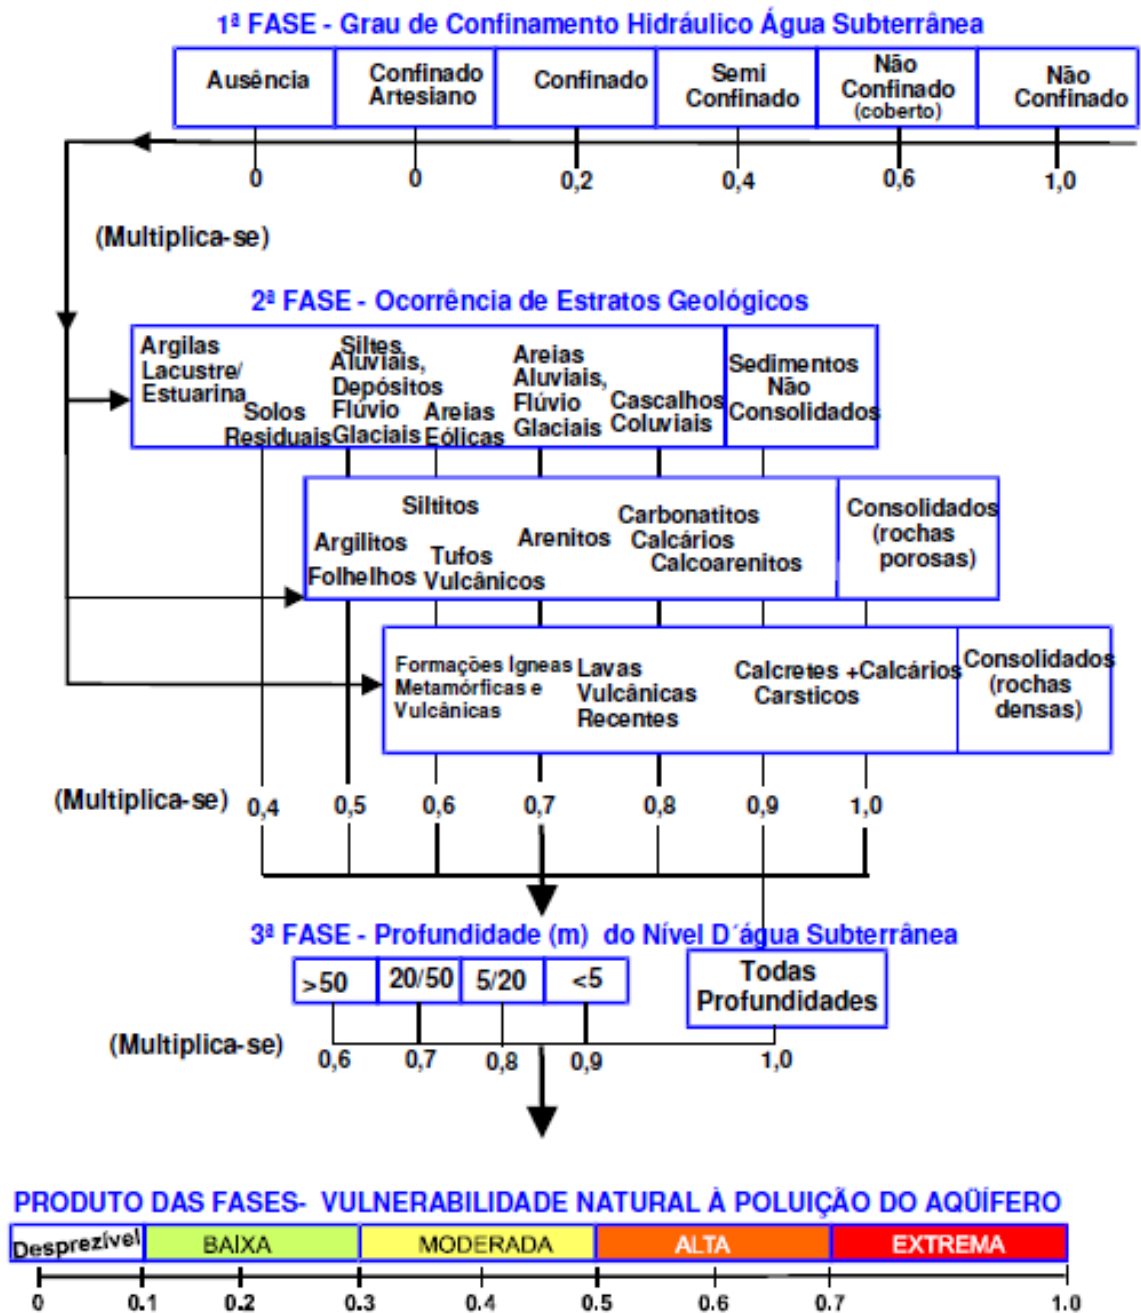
1ª FASE - Grau de Confinamento Hidráulico Água Subterrânea

Ausência | Confinado Artesiano | Confinado | Semi Confinado | Não Confinado (coberto) | Não Confinado

0 0 0,2 0,4 0,6 1,0

(Multiplica-se)

2ª FASE - Ocorrência de Estratos Geológicos

Argilas Lacustre/ Estuarina
Solos Residuais
Siltes Aluviais, Depósitos Flúvio Glaciais
Areias Eólicas
Areias Aluviais, Flúvio Glaciais
Cascalhos Coluviais
Sedimentos Não Consolidados

Argilitos Folhelhos
Siltitos
Tufos Vulcânicos
Arenitos
Carbonatitos Calcários Calcoarenitos
Consolidados (rochas porosas)

Formações Ígneas Metamórficas e Vulcânicas
Lavas Vulcânicas Recentes
Calcretes +Calcários Carsticos
Consolidados (rochas densas)

(Multiplica-se) 0,4 0,5 0,6 0,7 0,8 0,9 1,0

3ª FASE - Profundidade (m) do Nível D´água Subterrânea

>50 | 20/50 | 5/20 | <5
Todas Profundidades

(Multiplica-se) 0,6 0,7 0,8 0,9 1,0

PRODUTO DAS FASES- VULNERABILIDADE NATURAL À POLUIÇÃO DO AQÜÍFERO

Desprezível | BAIXA | MODERADA | ALTA | EXTREMA

0 0.1 0.2 0.3 0.4 0.5 0.6 0.7 1.0